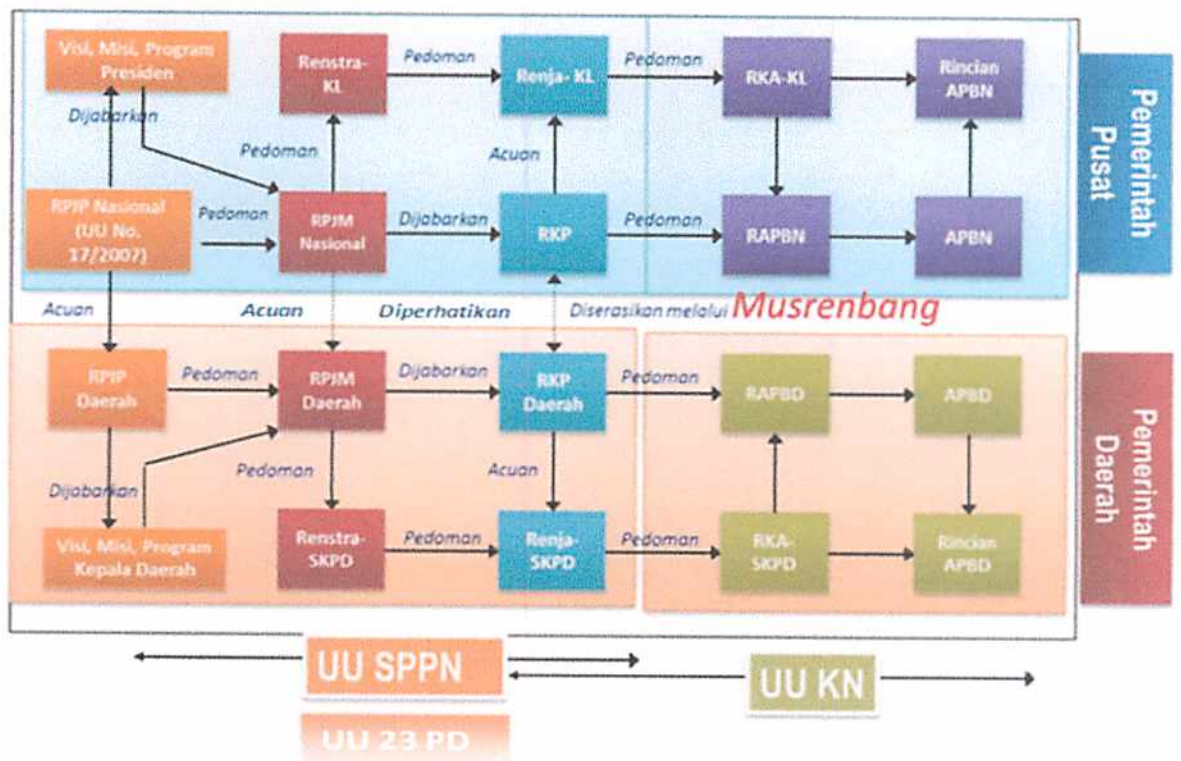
Visi, Misi, Program Presiden

Renstra-KL

Pedoman

Renja- KL

Pedoman

RKA-KL

Rincian APBN

Pemerintah Pusat

Dijabarkan

Pedoman

Acuan

RPJP Nasional (UU No. 17/2007)

Pedoman

RPJM Nasional

Dijabarkan

RKP

Pedoman

RAPBN

APBN

Acuan

Acuan

Diperhatikan

Diserasikan melalui Musrenbang

RPJP Daerah

Pedoman

RPJM Daerah

Dijabarkan

RKP Daerah

Pedoman

RAPBD

APBD

Pemerintah Daerah

Pedoman

Acuan

Dijabarkan

Visi, Misi, Program Kepala Daerah

Renstra-SKPD

Pedoman

Renja-SKPD

Pedoman

RKA-SKPD

Rincian APBD

UU SPPN

UU KN

UU 23 PD